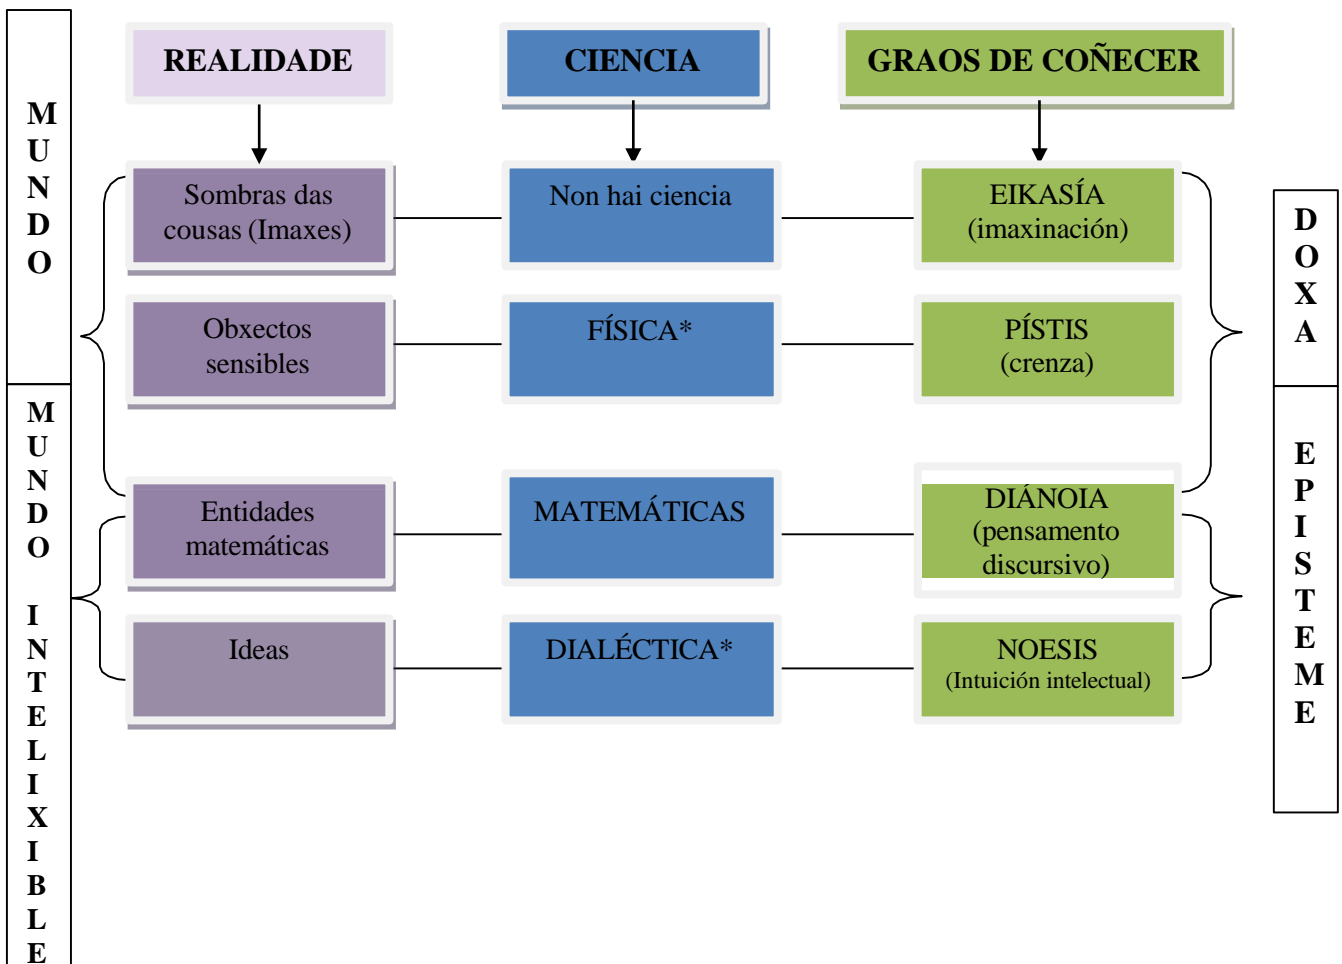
MUNDO

MUNDO INTELIXIBLE

REALIDADE

CIENCIA

GRAOS DE COÑECER

Sombras das cousas (Imaxes)

Non hai ciencia

EIKASÍA (imaxinación)

Obxectos sensibles

FÍSICA*

PÍSTIS (crenza)

Entidades matemáticas

MATEMÁTICAS

DIÁNOIA (pensamento discursivo)

Ideas

DIALÉCTICA*

NOESIS (Intuición intelectual)

DOXA

EPISTEME